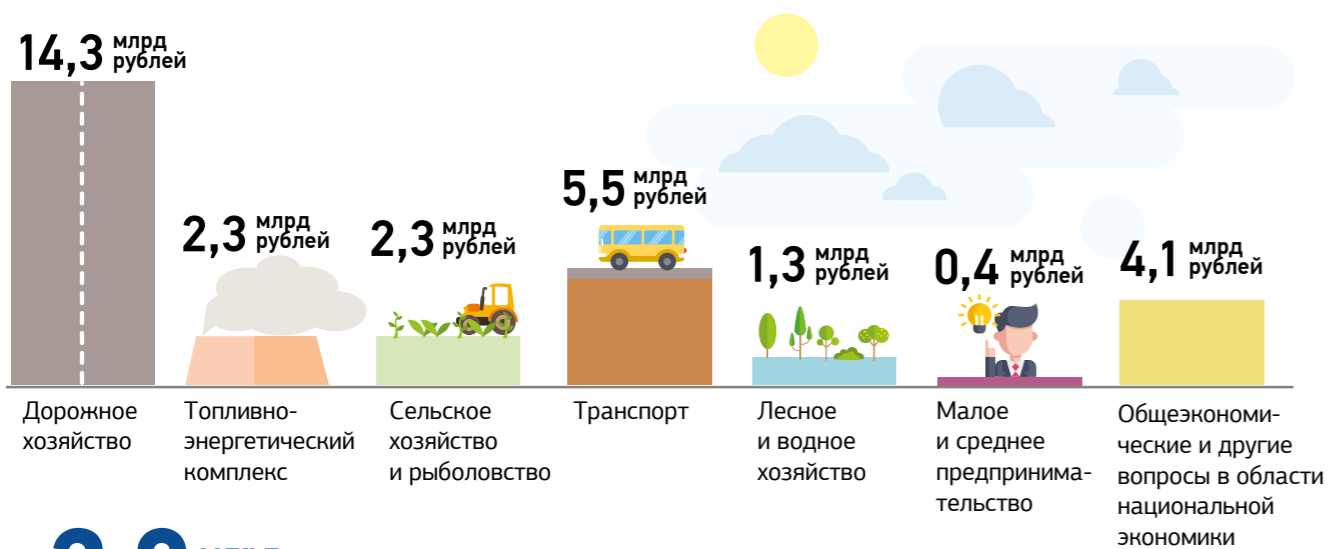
14,3 млрд рублей

2,3 млрд рублей

2,3 млрд рублей

5,5 млрд рублей

1,3 млрд рублей

0,4 млрд рублей

4,1 млрд рублей

Дорожное хозяйство

Топливно-энергетический комплекс

Сельское хозяйство и рыболовство

Транспорт

Лесное и водное хозяйство

Малое и среднее предпринимательство

Общеэкономические и другие вопросы в области национальной экономики

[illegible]